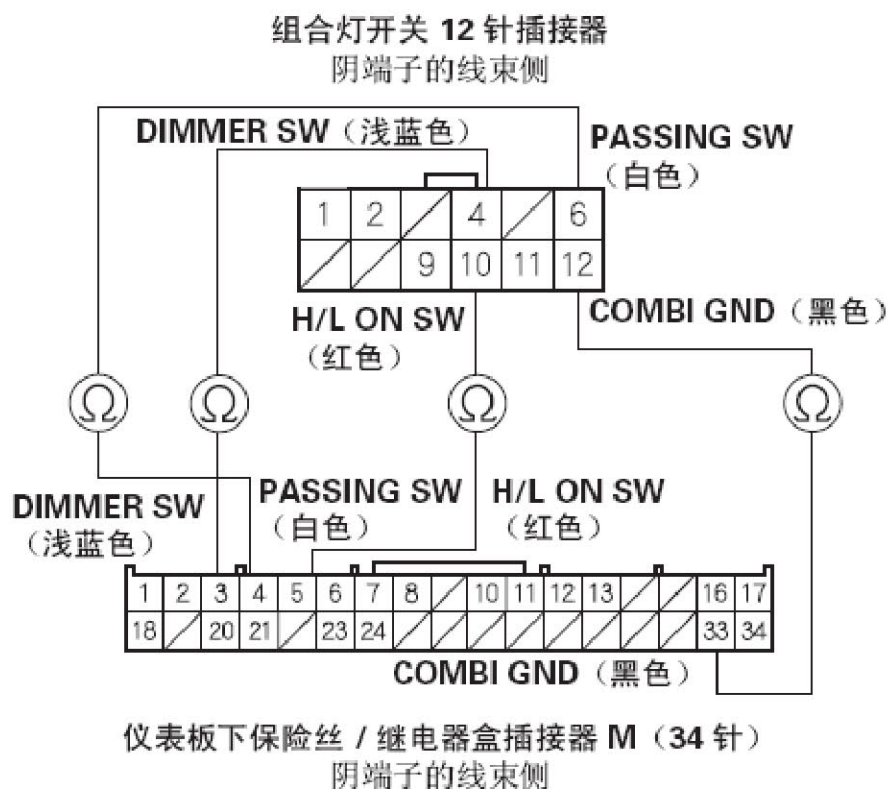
组合灯开关 12 针插接器
阴端子的线束侧

DIMMER SW（浅蓝色）

PASSING SW
（白色）

| 1 | 2 | / | 4 | / | 6 |
|---|---|---|---|---|---|
| / | / | 9 | 10 | 11 | 12 |

H/L ON SW
（红色）

COMBI GND（黑色）

$\Omega$ $\Omega$ $\Omega$ $\Omega$

DIMMER SW
（浅蓝色）

PASSING SW
（白色）

H/L ON SW
（红色）

| 1 | 2 | 3 | 4 | 5 | 6 | 7 | 8 | / | 10 | 11 | 12 | 13 | / | / | 16 | 17 |
|---|---|---|---|---|---|---|---|---|---|---|---|---|---|---|---|---|
| 18 | / | 20 | 21 | / | 23 | 24 | / | / | / | / | / | / | / | / | 33 | 34 |

COMBI GND（黑色）

仪表板下保险丝 / 继电器盒插接器 M（34 针）
阴端子的线束侧